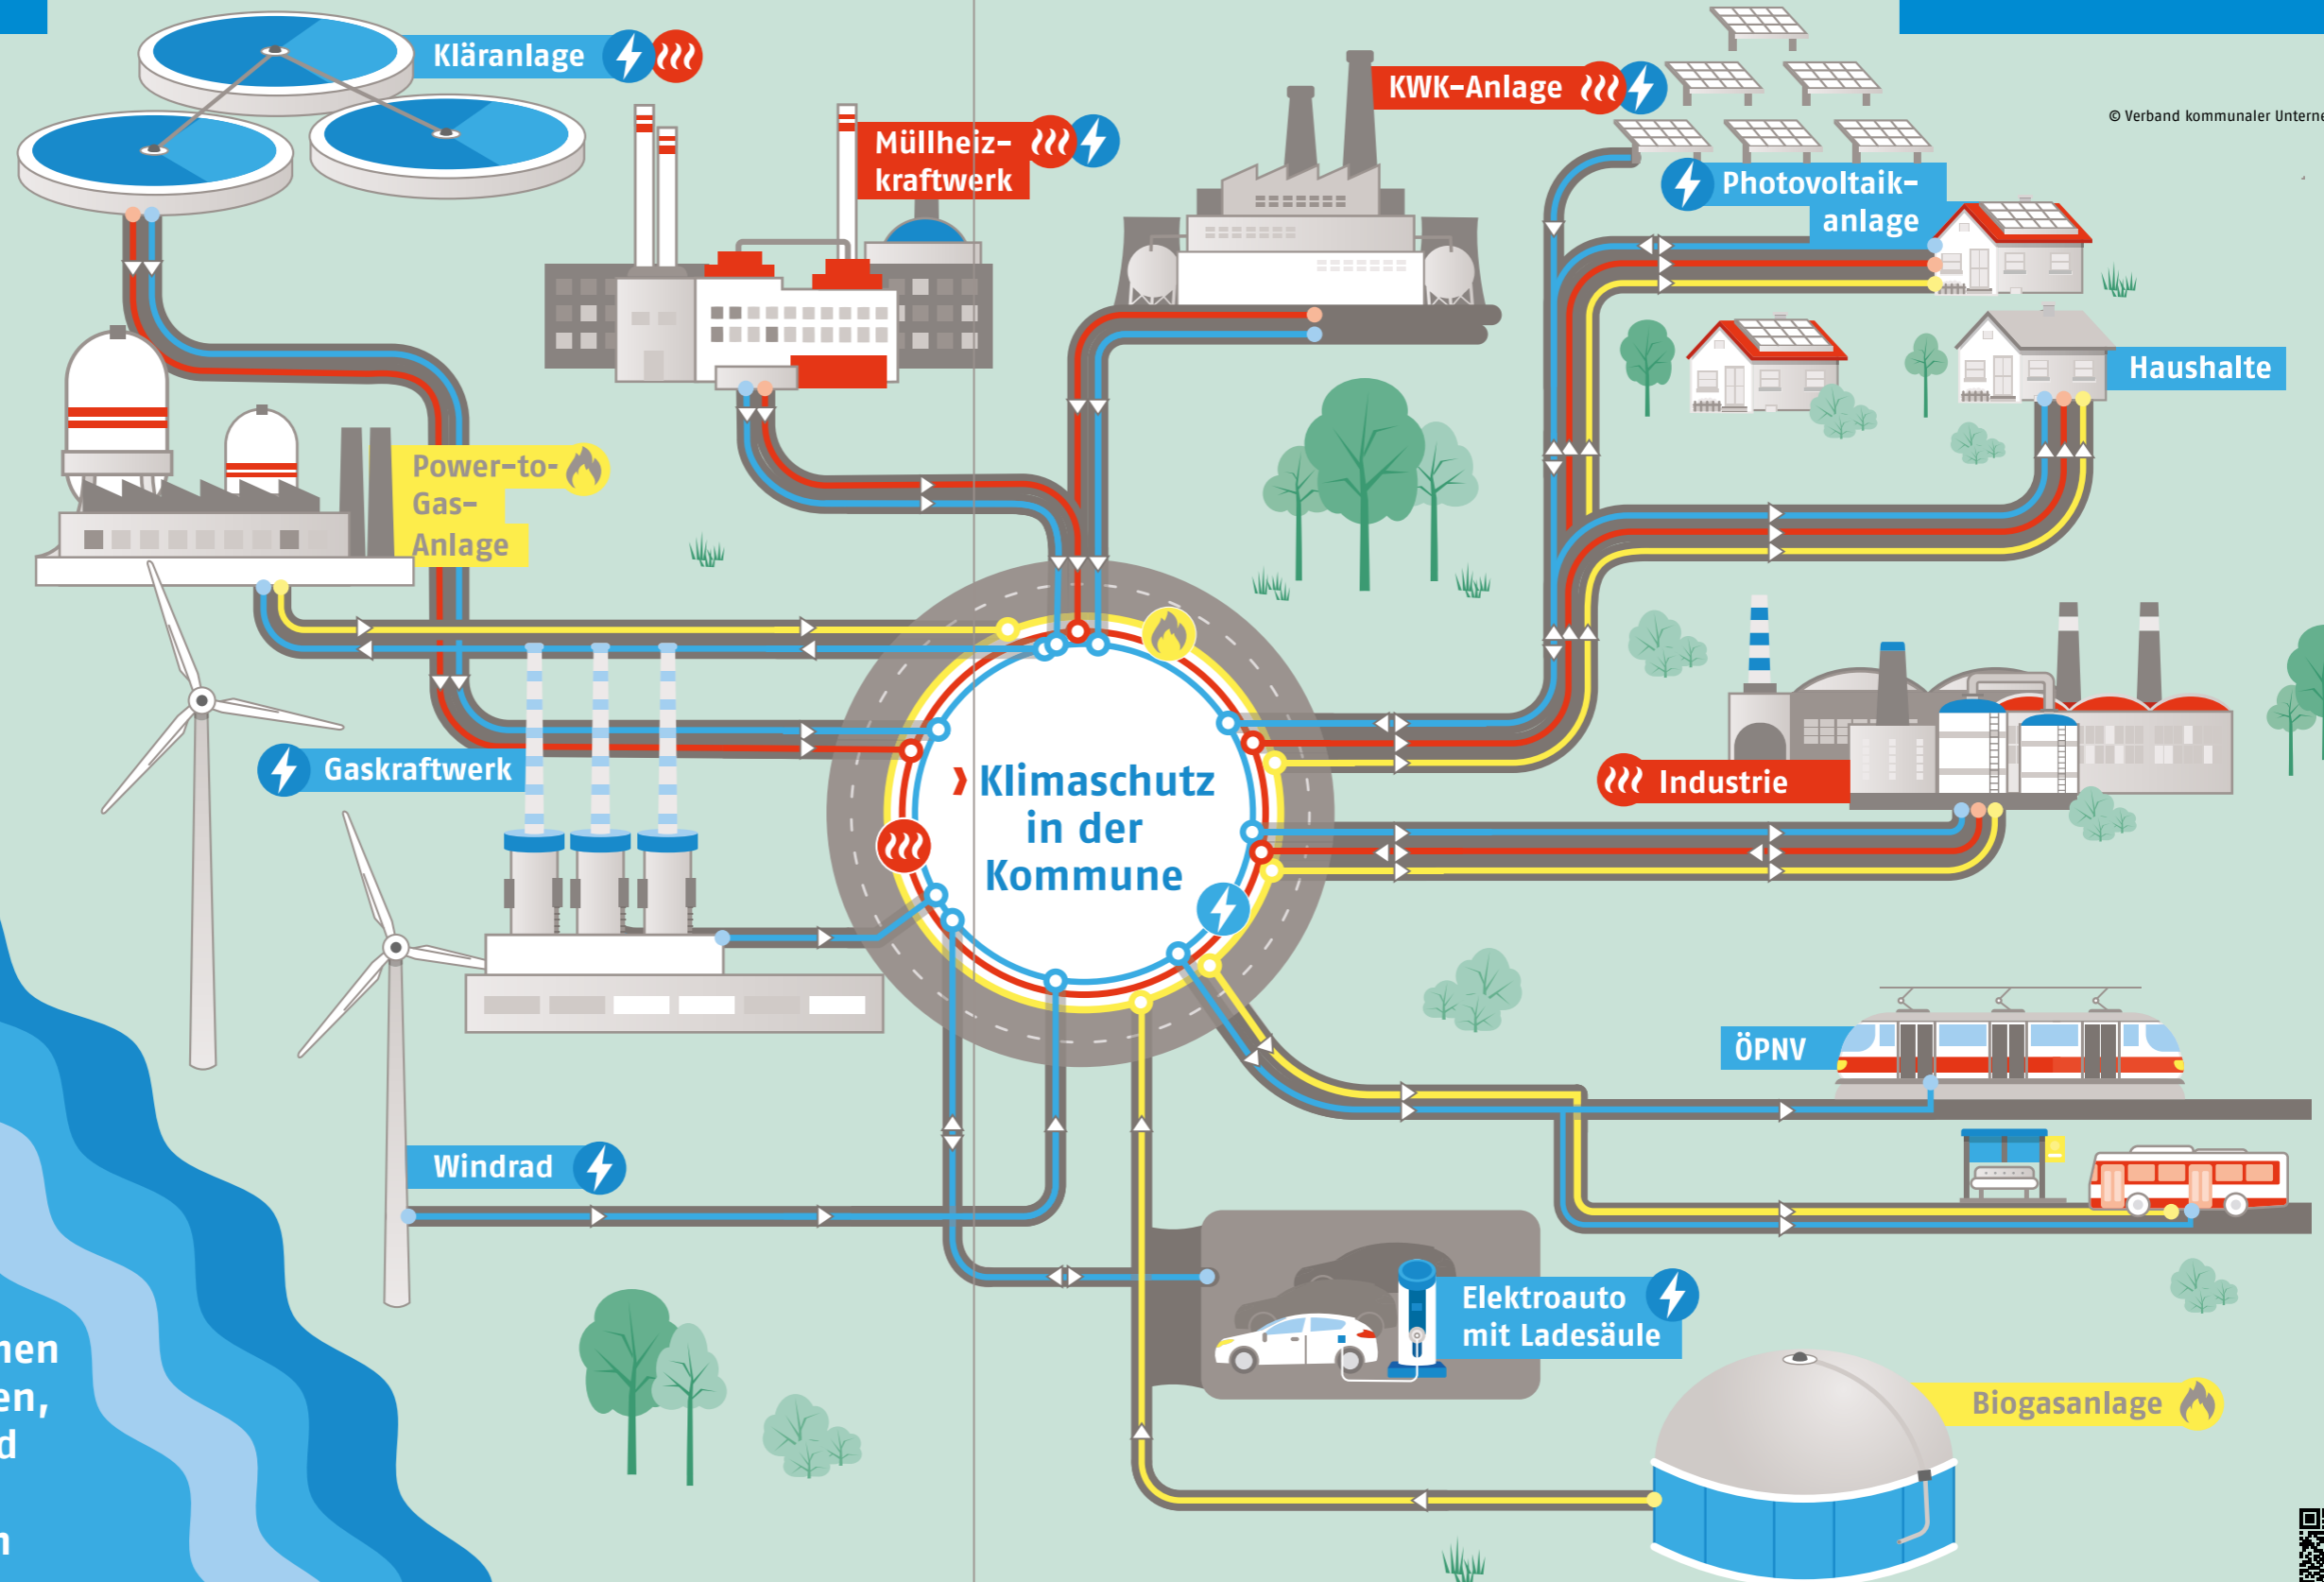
Kläranlage

Müllheizkraftwerk

KWK-Anlage

© Verband kommunaler Unterne

Photovoltaikanlage

Haushalte

Power-to-Gas-Anlage

Klimaschutz in der Kommune

Gaskraftwerk

Industrie

ÖPNV

Windrad

Elektroauto mit Ladesäule

Biogasanlage

hen
en,
d
n